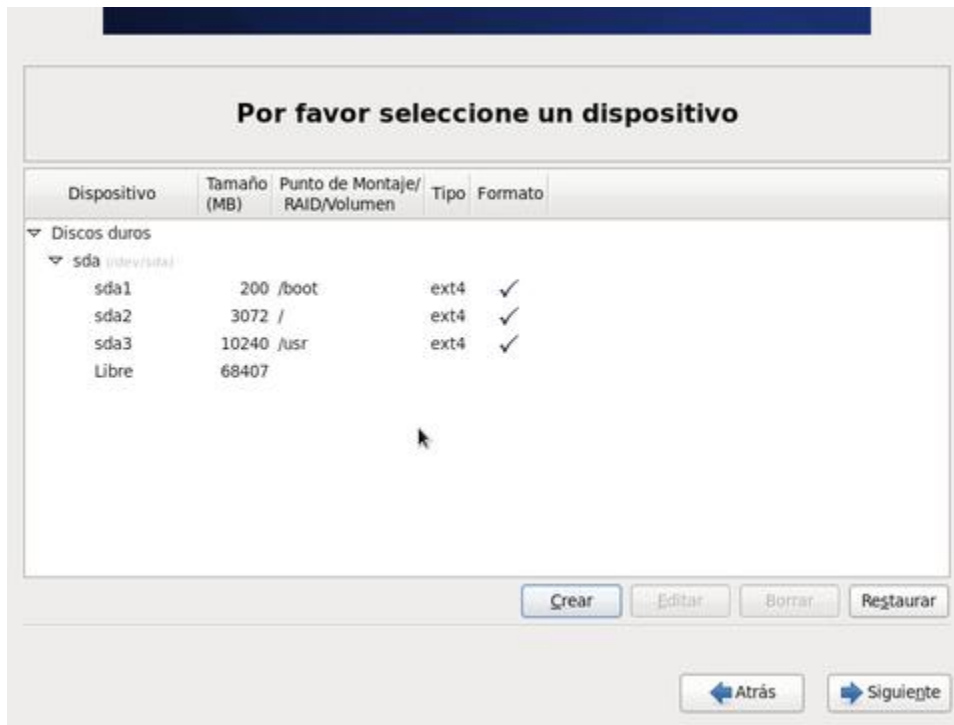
Por favor seleccione un dispositivo

| Dispositivo | Tamaño (MB) | Punto de Montaje/ RAID/Volumen | Tipo | Formato |
|---|---|---|---|---|
| Discos duros | | | | |
| sda (/dev/sda) | | | | |
| sda1 | 200 | /boot | ext4 | ✓ |
| sda2 | 3072 | / | ext4 | ✓ |
| sda3 | 10240 | /usr | ext4 | ✓ |
| Libre | 68407 | | | |

Crear Editar Borrar Restaurar

Atrás Siguiente